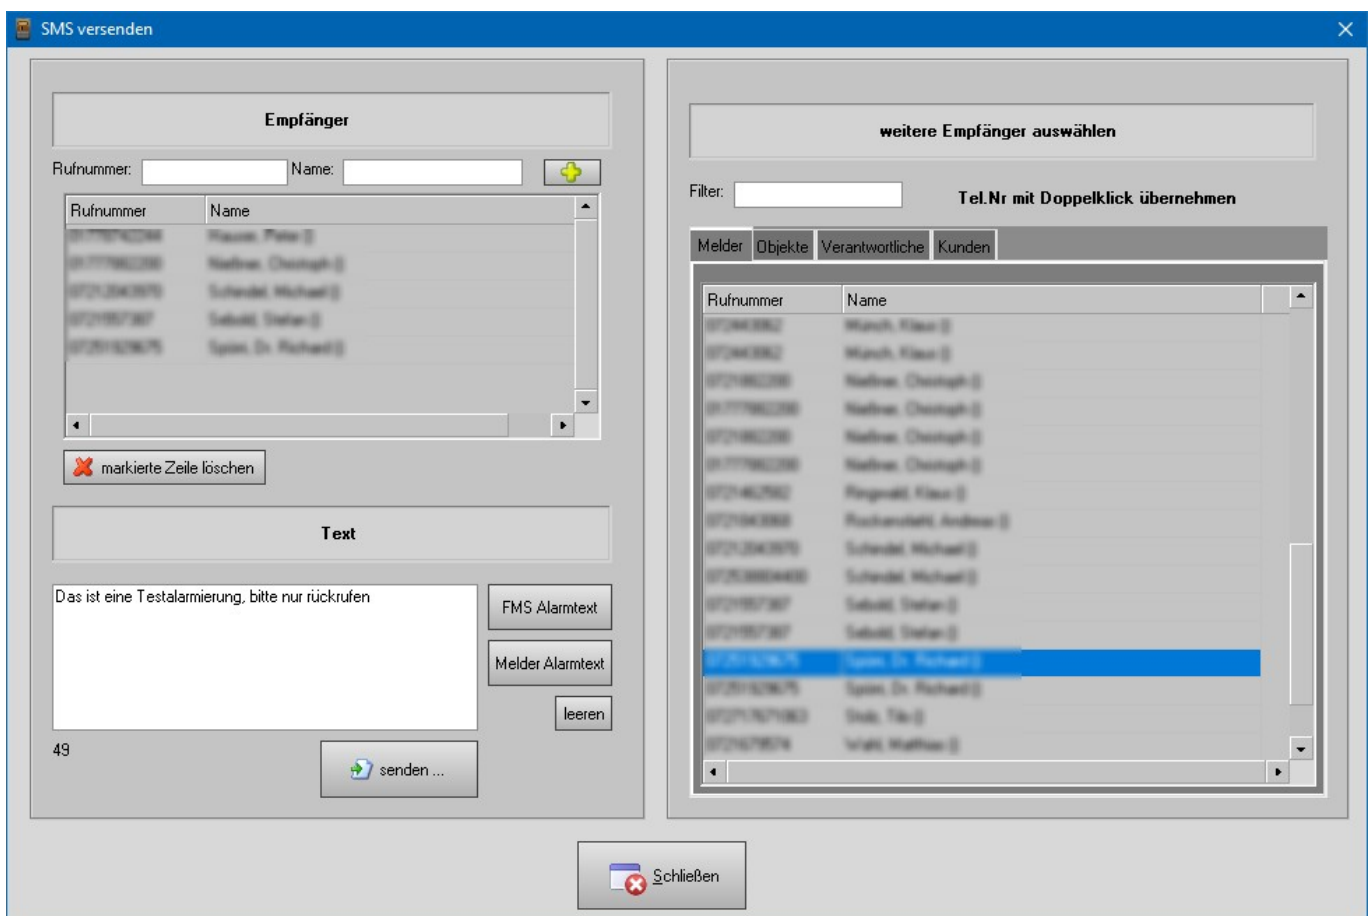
SMS versenden

Empfänger

Rufnummer: Name:

| Rufnummer | Name |
|---|---|
| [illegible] | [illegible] |
| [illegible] | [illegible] |
| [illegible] | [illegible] |
| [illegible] | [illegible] |
| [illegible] | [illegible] |

markierte Zeile löschen

Text

Das ist eine Testalarmierung, bitte nur rückrufen

FMS Alarmtext

Melder Alarmtext

leeren

49

senden ...

weitere Empfänger auswählen

Filter:

Tel.Nr mit Doppelklick übernehmen

Melder Objekte Verantwortliche Kunden

| Rufnummer | Name |
|---|---|
| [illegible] | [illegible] |
| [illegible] | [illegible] |
| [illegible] | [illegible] |
| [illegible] | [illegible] |
| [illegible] | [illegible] |
| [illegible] | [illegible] |
| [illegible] | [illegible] |
| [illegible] | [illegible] |
| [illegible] | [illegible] |
| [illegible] | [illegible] |
| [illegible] | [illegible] |
| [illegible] | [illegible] |
| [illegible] | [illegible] |
| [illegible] | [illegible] |
| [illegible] | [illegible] |
| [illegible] | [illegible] |

Schließen